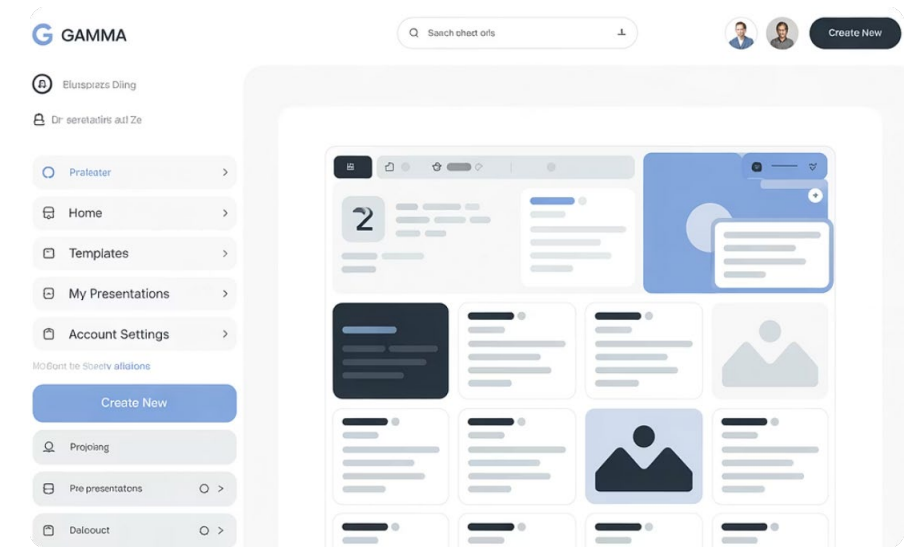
GAMMA

Saach ohect orls

Create New

Elusprazs Dling

Dr seretadirs aul Ze

Praleater

Home

Templates

My Presentations

Account Settings

MOBont be Sbecty allolons

Create New

Projoiang

Pre presentatons

Dalocuct

2